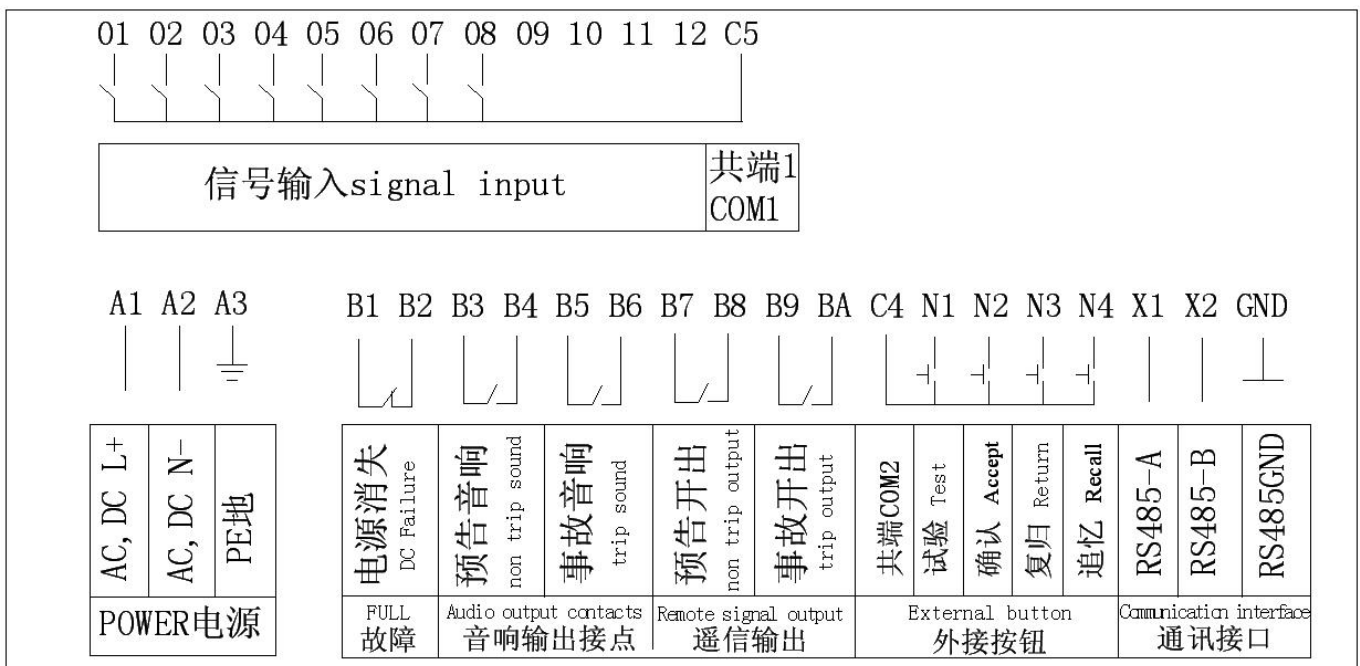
01 02 03 04 05 06 07 08 09 10 11 12 C5

信号输入signal input

共端1
COM1

A1 A2 A3

B1 B2 B3 B4 B5 B6 B7 B8 B9 BA C4 N1 N2 N3 N4 X1 X2 GND

AC, DC L+
AC, DC N-
PE地

POWER电源

电源消失 DC Failure
预告音响 non trip sound
事故音响 trip sound
预告开出 non trip output
事故开出 trip output
共端COM2
试验 Test
确认 Accept
复归 Return
追忆 Recall
RS485-A
RS485-B
RS485GND

FULL
故障

Audio output contacts
音响输出接点

Remote signal output
遥信输出

External button
外接按钮

Communication interface
通讯接口